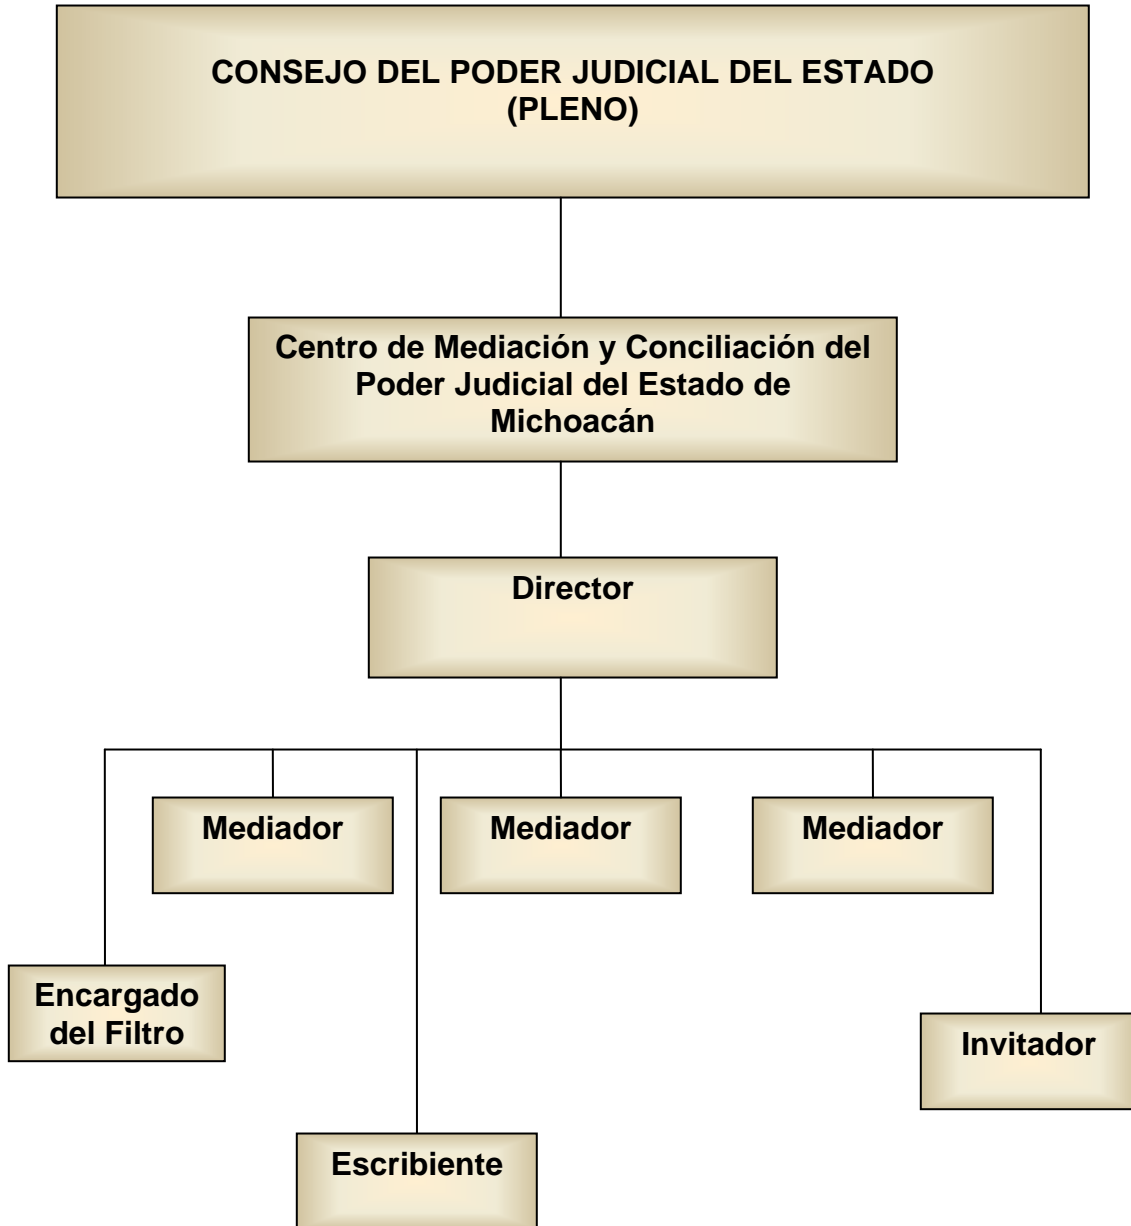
CONSEJO DEL PODER JUDICIAL DEL ESTADO (PLENO)

Centro de Mediación y Conciliación del Poder Judicial del Estado de Michoacán

Director

Mediador

Mediador

Mediador

Encargado del Filtro

Invitador

Escribiente